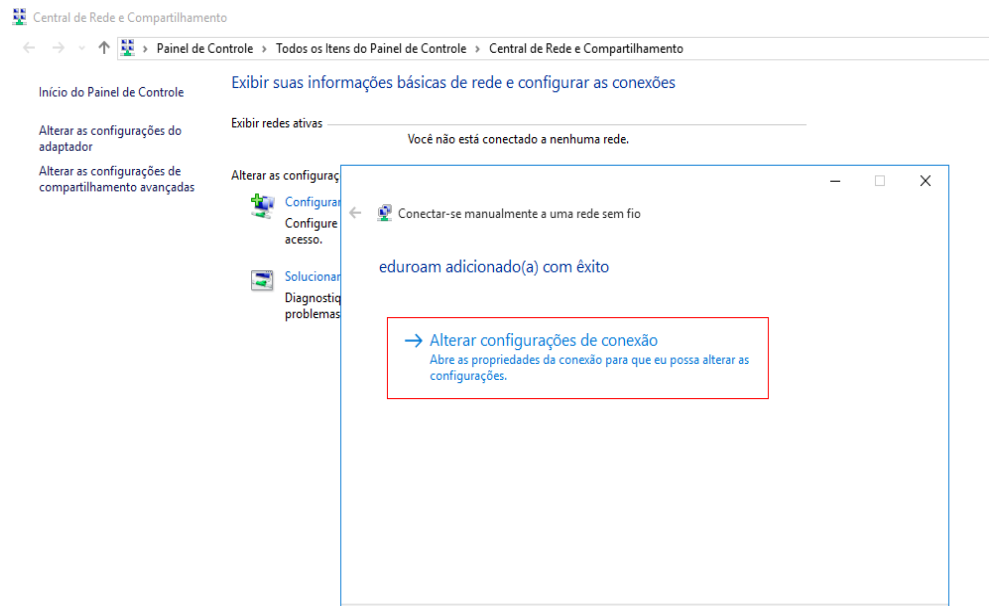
Central de Rede e Compartilhamento

Painel de Controle > Todos os Itens do Painel de Controle > Central de Rede e Compartilhamento

Início do Painel de Controle

Alterar as configurações do adaptador

Alterar as configurações de compartilhamento avançadas

Exibir suas informações básicas de rede e configurar as conexões

Exibir redes ativas

Você não está conectado a nenhuma rede.

Alterar as configuraç

Configurar
Configure
acesso.

Solucionar
Diagnostiq
problemas

Conectar-se manualmente a uma rede sem fio

eduroam adicionado(a) com êxito

→ Alterar configurações de conexão
Abre as propriedades da conexão para que eu possa alterar as configurações.